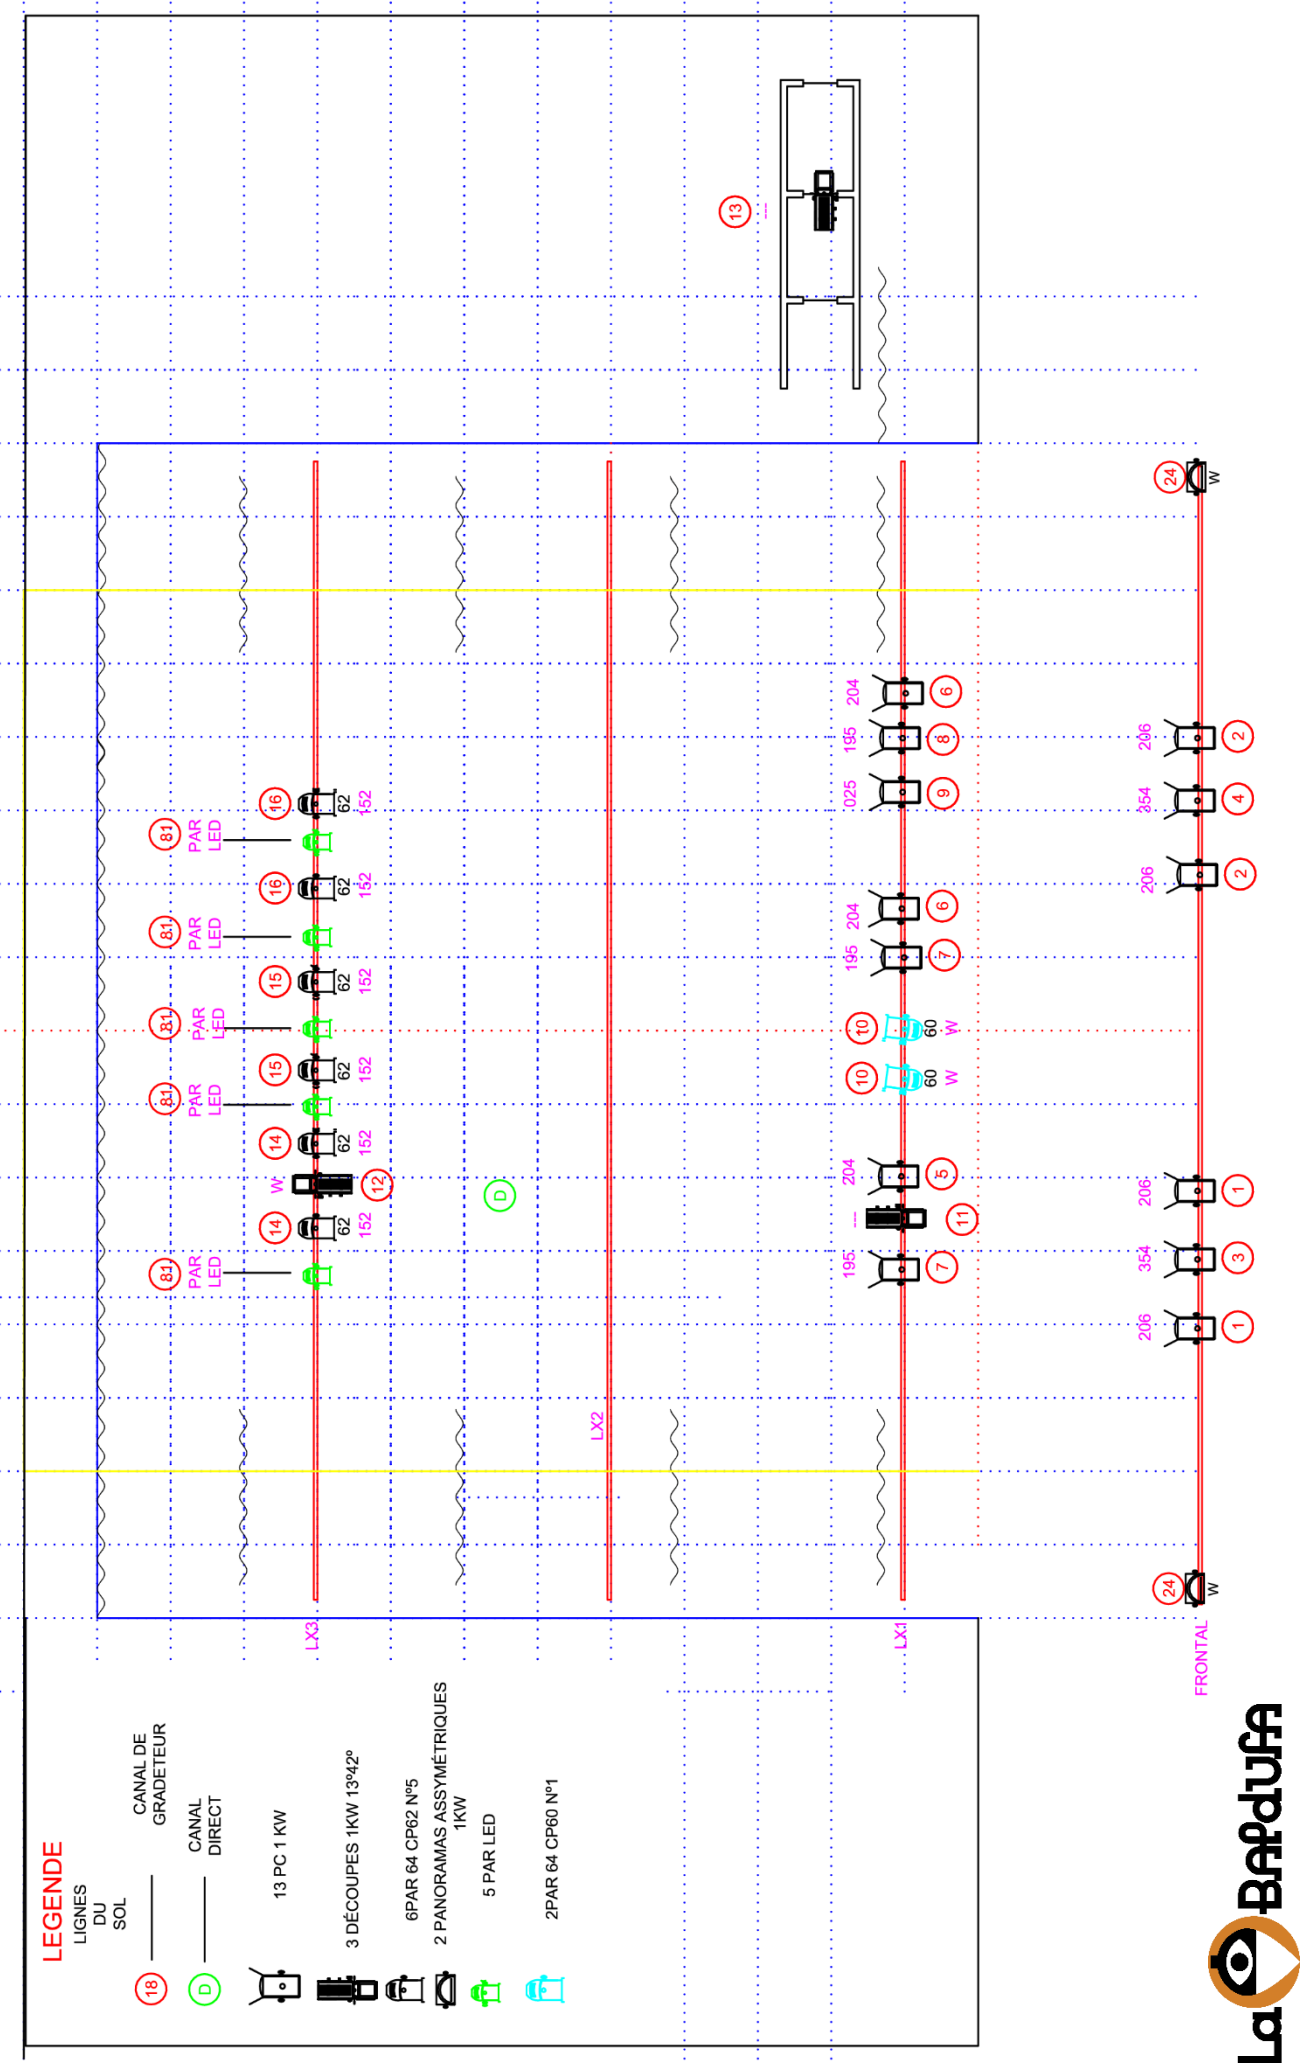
13

24 W

204 6
195 8
025 9
206 2
354 4
206 2

16 62 152
81 PAR LED
16 62 152
81 PAR LED
15 62 152
81 PAR LED
15 62 152
81 PAR LED
14 62 152
W 12
14 62 152
81 PAR LED

204 6
195 7
10 60 W
10 60 W
204 5
11
195 7

206 1
354 3
206 1

D

LX2
LX3
LX1
24 W
FRONTAL

LEGENDE
LIGNES DU SOL
18 CANAL DE GRADETEUR
D CANAL DIRECT
13 PC 1 KW
3 DÉCOUPES 1KW 13º42º
6PAR 64 CP62 Nº5
2 PANORAMAS ASSYMÉTRIQUES 1KW
5 PAR LED
2PAR 64 CP60 Nº1

La Baldufa